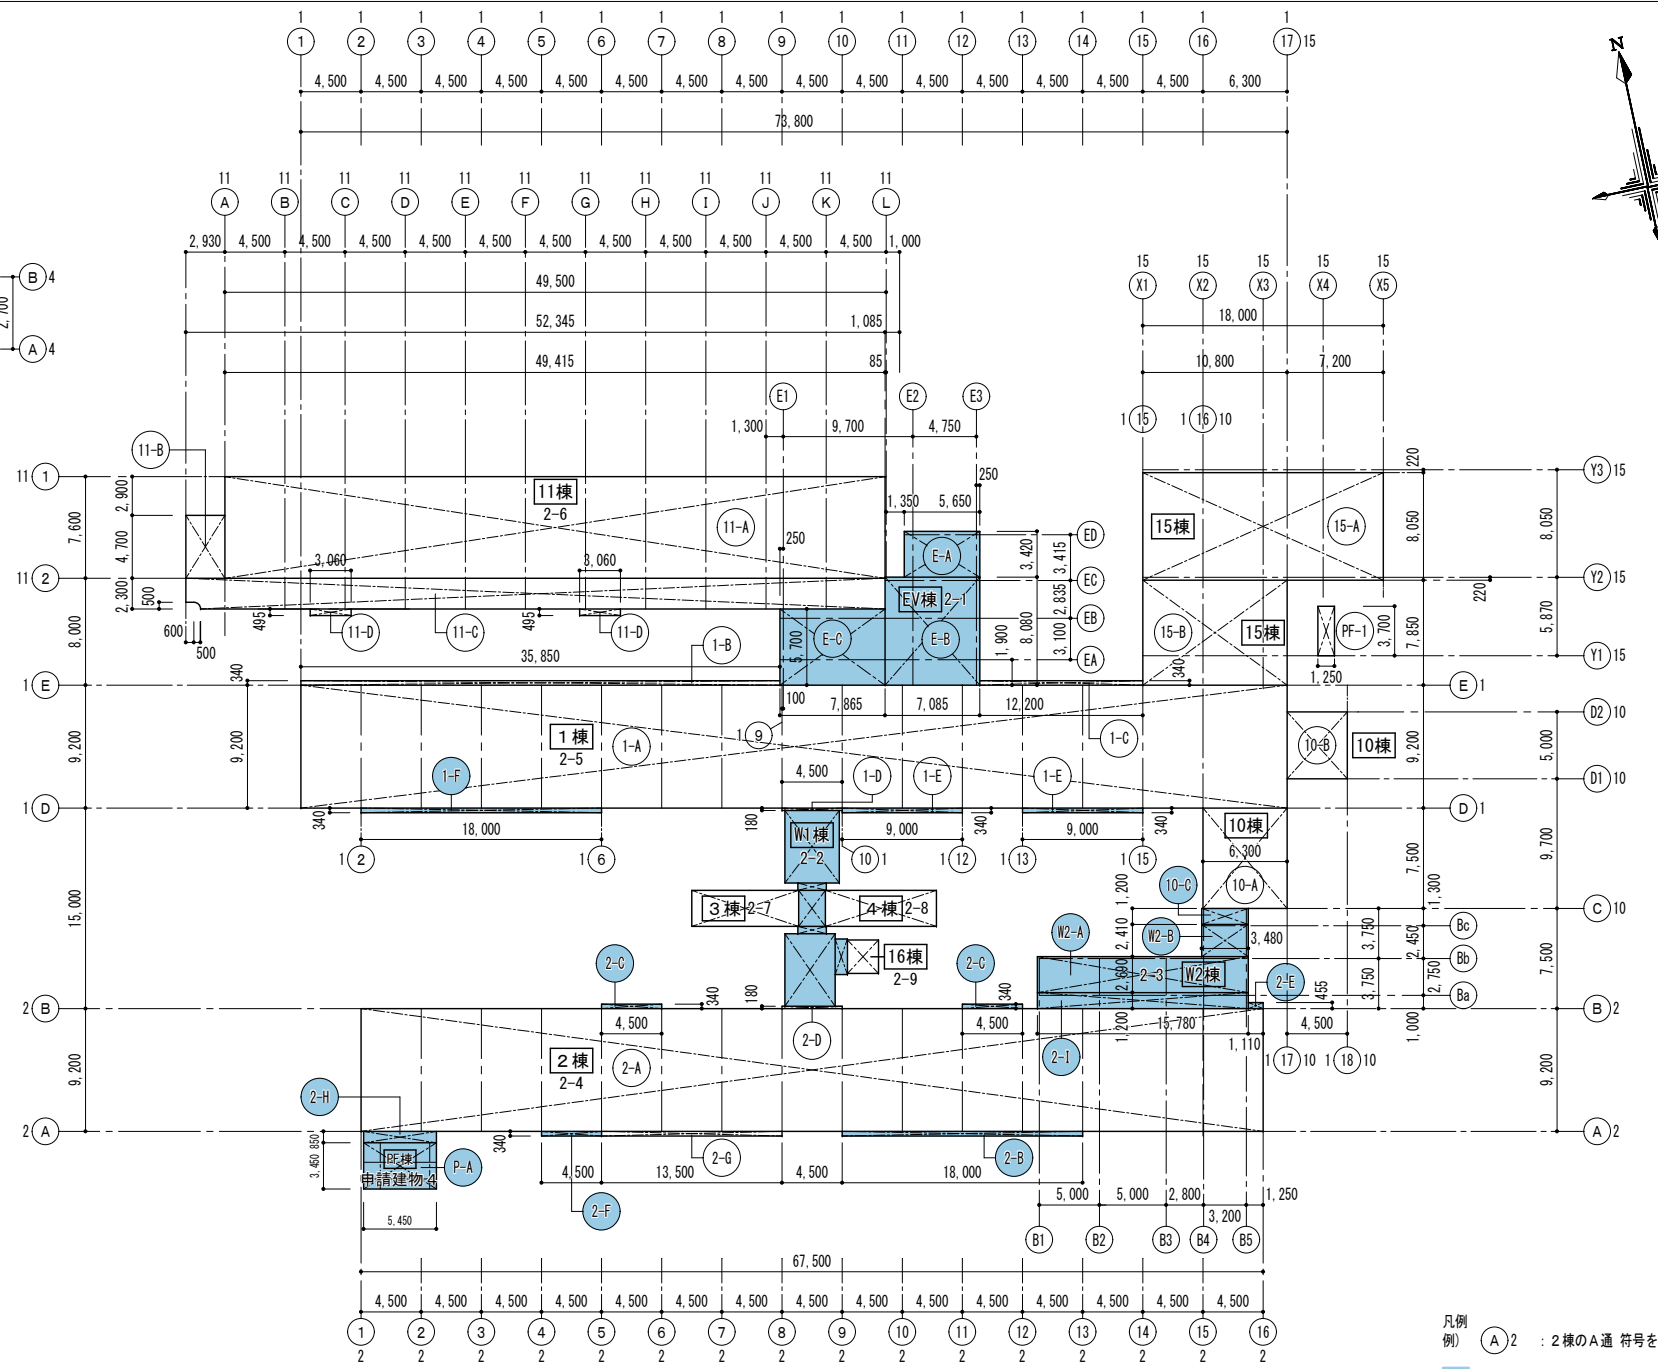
1 1 1 1 1 1 1 1 1 1 1 1 1 1 1 1 1 15
1 2 3 4 5 6 7 8 9 10 11 12 13 14 15 16 17
4, 500 4, 500 4, 500 4, 500 4, 500 4, 500 4, 500 4, 500 4, 500 4, 500 4, 500 4, 500 4, 500 4, 500 4, 500 6, 300
73, 800

N

11 11 11 11 11 11 11 11 11 11 11 11
A B C D E F G H I J K L
2, 930 4, 500 4, 500 4, 500 4, 500 4, 500 4, 500 4, 500 4, 500 4, 500 4, 500 4, 500 1, 000
49, 500
52, 345 1, 085
49, 415 85

B 4
2, 700
A 4

15 15 15 15 15
X1 X2 X3 X4 X5
18, 000
10, 800 7, 200

E1 E2 E3
1, 300 9, 700 4, 750
1 15 1 16 10

11-B
11 1
11 2
7, 600 2, 900 4, 700 2, 300 500
11棟 2-6
11-A
250
250
1, 350 5, 650
E-A
EV棟 2-1
E-C E-B
ED EC EB EA
3, 420 3, 415 2, 835 3, 100 8, 080 1, 900
5, 700
3, 060 3, 060
495 495
600 500
11-D 11-C 11-D
1-B
35, 850
8, 000

15棟 15-A
15-B 15棟
PF-1
220 8, 050 8, 050 220 5, 870 3, 700 7, 850
Y3 15
Y2 15
Y1 15
1, 250
340

1 E
340
100 7, 865 7, 085 12, 200
E 1
D2 10
1棟 2-5
1-A
1 9
1-C
10-B 10棟
9, 200 9, 200 9, 200 5, 000
D1 10
1-F
4, 500 1-D 1-E 1-E
1 D
D 1
340 18, 000
180 W1棟 2-2
9, 000 340 9, 000 340
10棟
6, 300
1 2 1 6 10 1 1 12 1 13 1 15
10-C 10-A
7, 500 9, 700 1, 300
3棟 2-7 4棟 2-8
16棟 2-9
1, 200 2, 410
W2-A W2-B
3, 480
C 10
Bc
3, 750 2, 450
Bb
2-C 2-C
2, 860 2-3 W2棟
2-E
455
3, 750 2, 750
Ba
15, 000
2 B
340 180 340
4, 500 4, 500
B 2
1, 200
15, 780
4, 500
1, 000
1, 110
7, 500
2棟 2-4
2-A
2-D
2-I
1 17 10 1 18 10
9, 200 9, 200
2-H
2 A
A 2
3, 450 850
PF棟
申請建物4
P-A
340
2-G 2-B
4, 500 13, 500 4, 500 18, 000
5, 000 5, 000 2, 800 1, 250
3, 200
2-F
5, 450
B1 B2 B3 B4 B5
67, 500
4, 500 4, 500 4, 500 4, 500 4, 500 4, 500 4, 500 4, 500 4, 500 4, 500 4, 500 4, 500 4, 500 4, 500 4, 500
1 2 3 4 5 6 7 8 9 10 11 12 13 14 15 16
2 2 2 2 2 2 2 2 2 2 2 2 2 2 2 2

凡例
例) A 2 ：2棟のA通 符号を